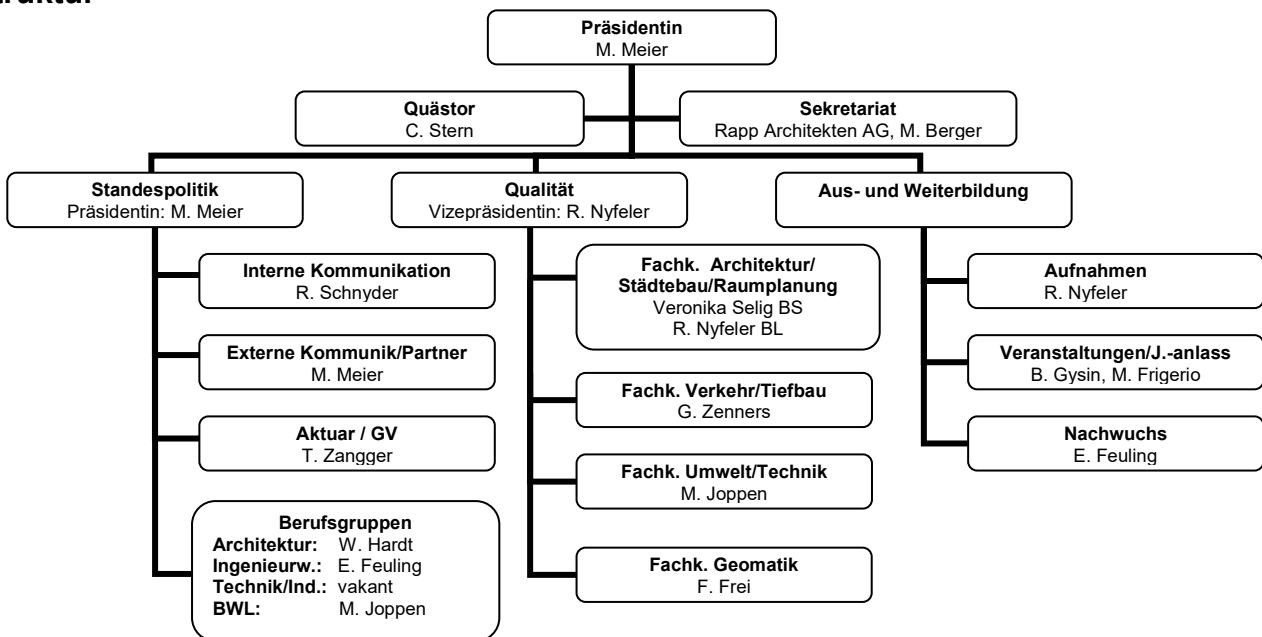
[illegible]truktur

Präsidentin
M. Meier

Quästor
C. Stern

Sekretariat
Rapp Architekten AG, M. Berger

Standespolitik
Präsidentin: M. Meier

Qualität
Vizepräsidentin: R. Nyfeler

Aus- und Weiterbildung

Interne Kommunikation
R. Schnyder

Externe Kommunik/Partner
M. Meier

Aktuar / GV
T. Zangger

Berufsgruppen
Architektur: W. Hardt
Ingenieurw.: E. Feuling
Technik/Ind.: vakant
BWL: M. Joppen

Fachk. Architektur/ Städtebau/Raumplanung
Veronika Selig BS
R. Nyfeler BL

Fachk. Verkehr/Tiefbau
G. Zenners

Fachk. Umwelt/Technik
M. Joppen

Fachk. Geomatik
F. Frei

Aufnahmen
R. Nyfeler

Veranstaltungen/J.-anlass
B. Gysin, M. Frigerio

Nachwuchs
E. Feuling